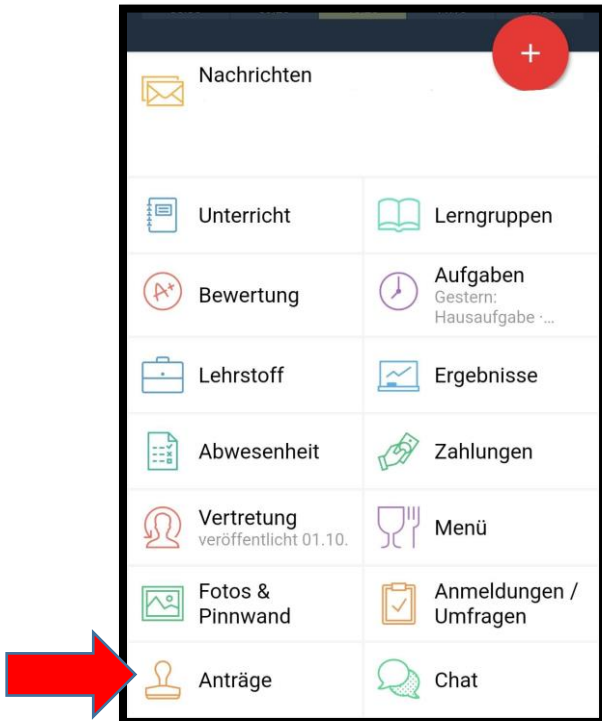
+

Nachrichten

Unterricht

Lerngruppen

Bewertung

Aufgaben
Gestern:
Hausaufgabe ·...

Lehrstoff

Ergebnisse

Abwesenheit

Zahlungen

Vertretung
veröffentlicht 01.10.

Menü

Fotos & Pinnwand

Anmeldungen / Umfragen

Anträge

Chat